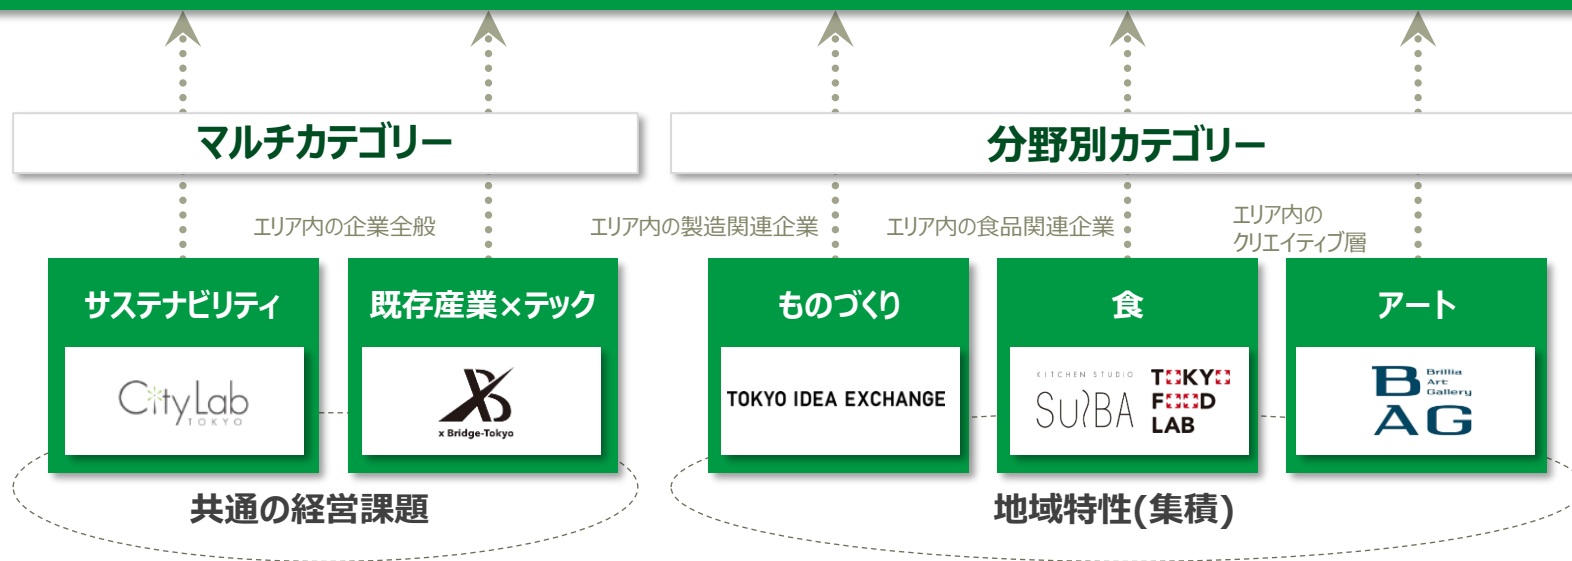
マルチカテゴリー

分野別カテゴリー

エリア内の企業全般

エリア内の製造関連企業

エリア内の食品関連企業

エリア内の
クリエイティブ層

サステナビリティ

CityLab TOKYO

既存産業×テック

x Bridge-Tokyo

ものづくり

TOKYO IDEA EXCHANGE

食

KITCHEN STUDIO SU?BA

TOKYO FOOD LAB

アート

B Brillia Art Gallery AG

共通の経営課題

地域特性(集積)